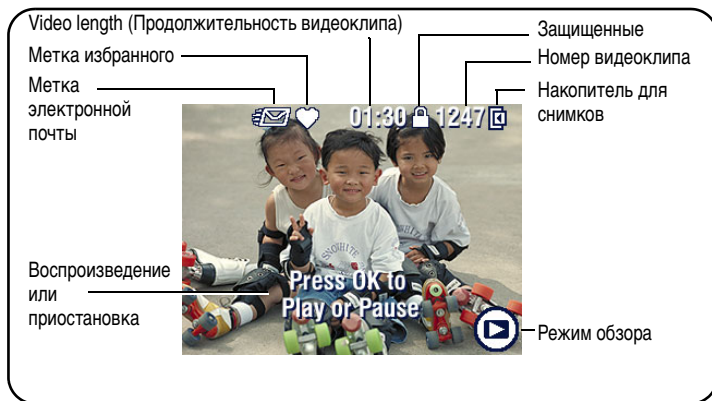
Video length (Продолжительность видеоклипа)

Защищенные

Метка избранного

Номер видеоклипа

Метка электронной почты

Накопитель для снимков

01:30

1247

Press OK to Play or Pause

Воспроизведение или приостановка

Режим обзора